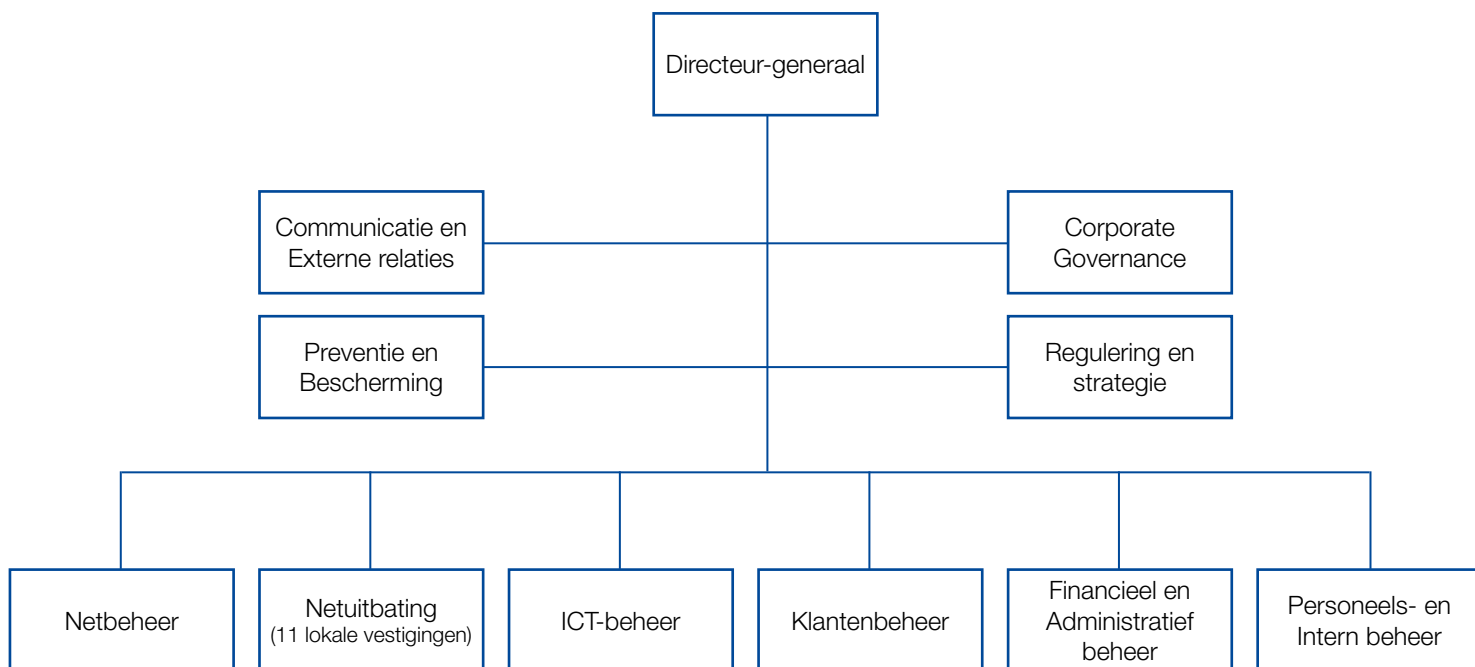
Directeur-generaal

Communicatie en Externe relaties

Corporate Governance

Preventie en Bescherming

Regulering en strategie

Netbeheer

Netuitbating (11 lokale vestigingen)

ICT-beheer

Klantenbeheer

Financieel en Administratief beheer

Personeels- en Intern beheer